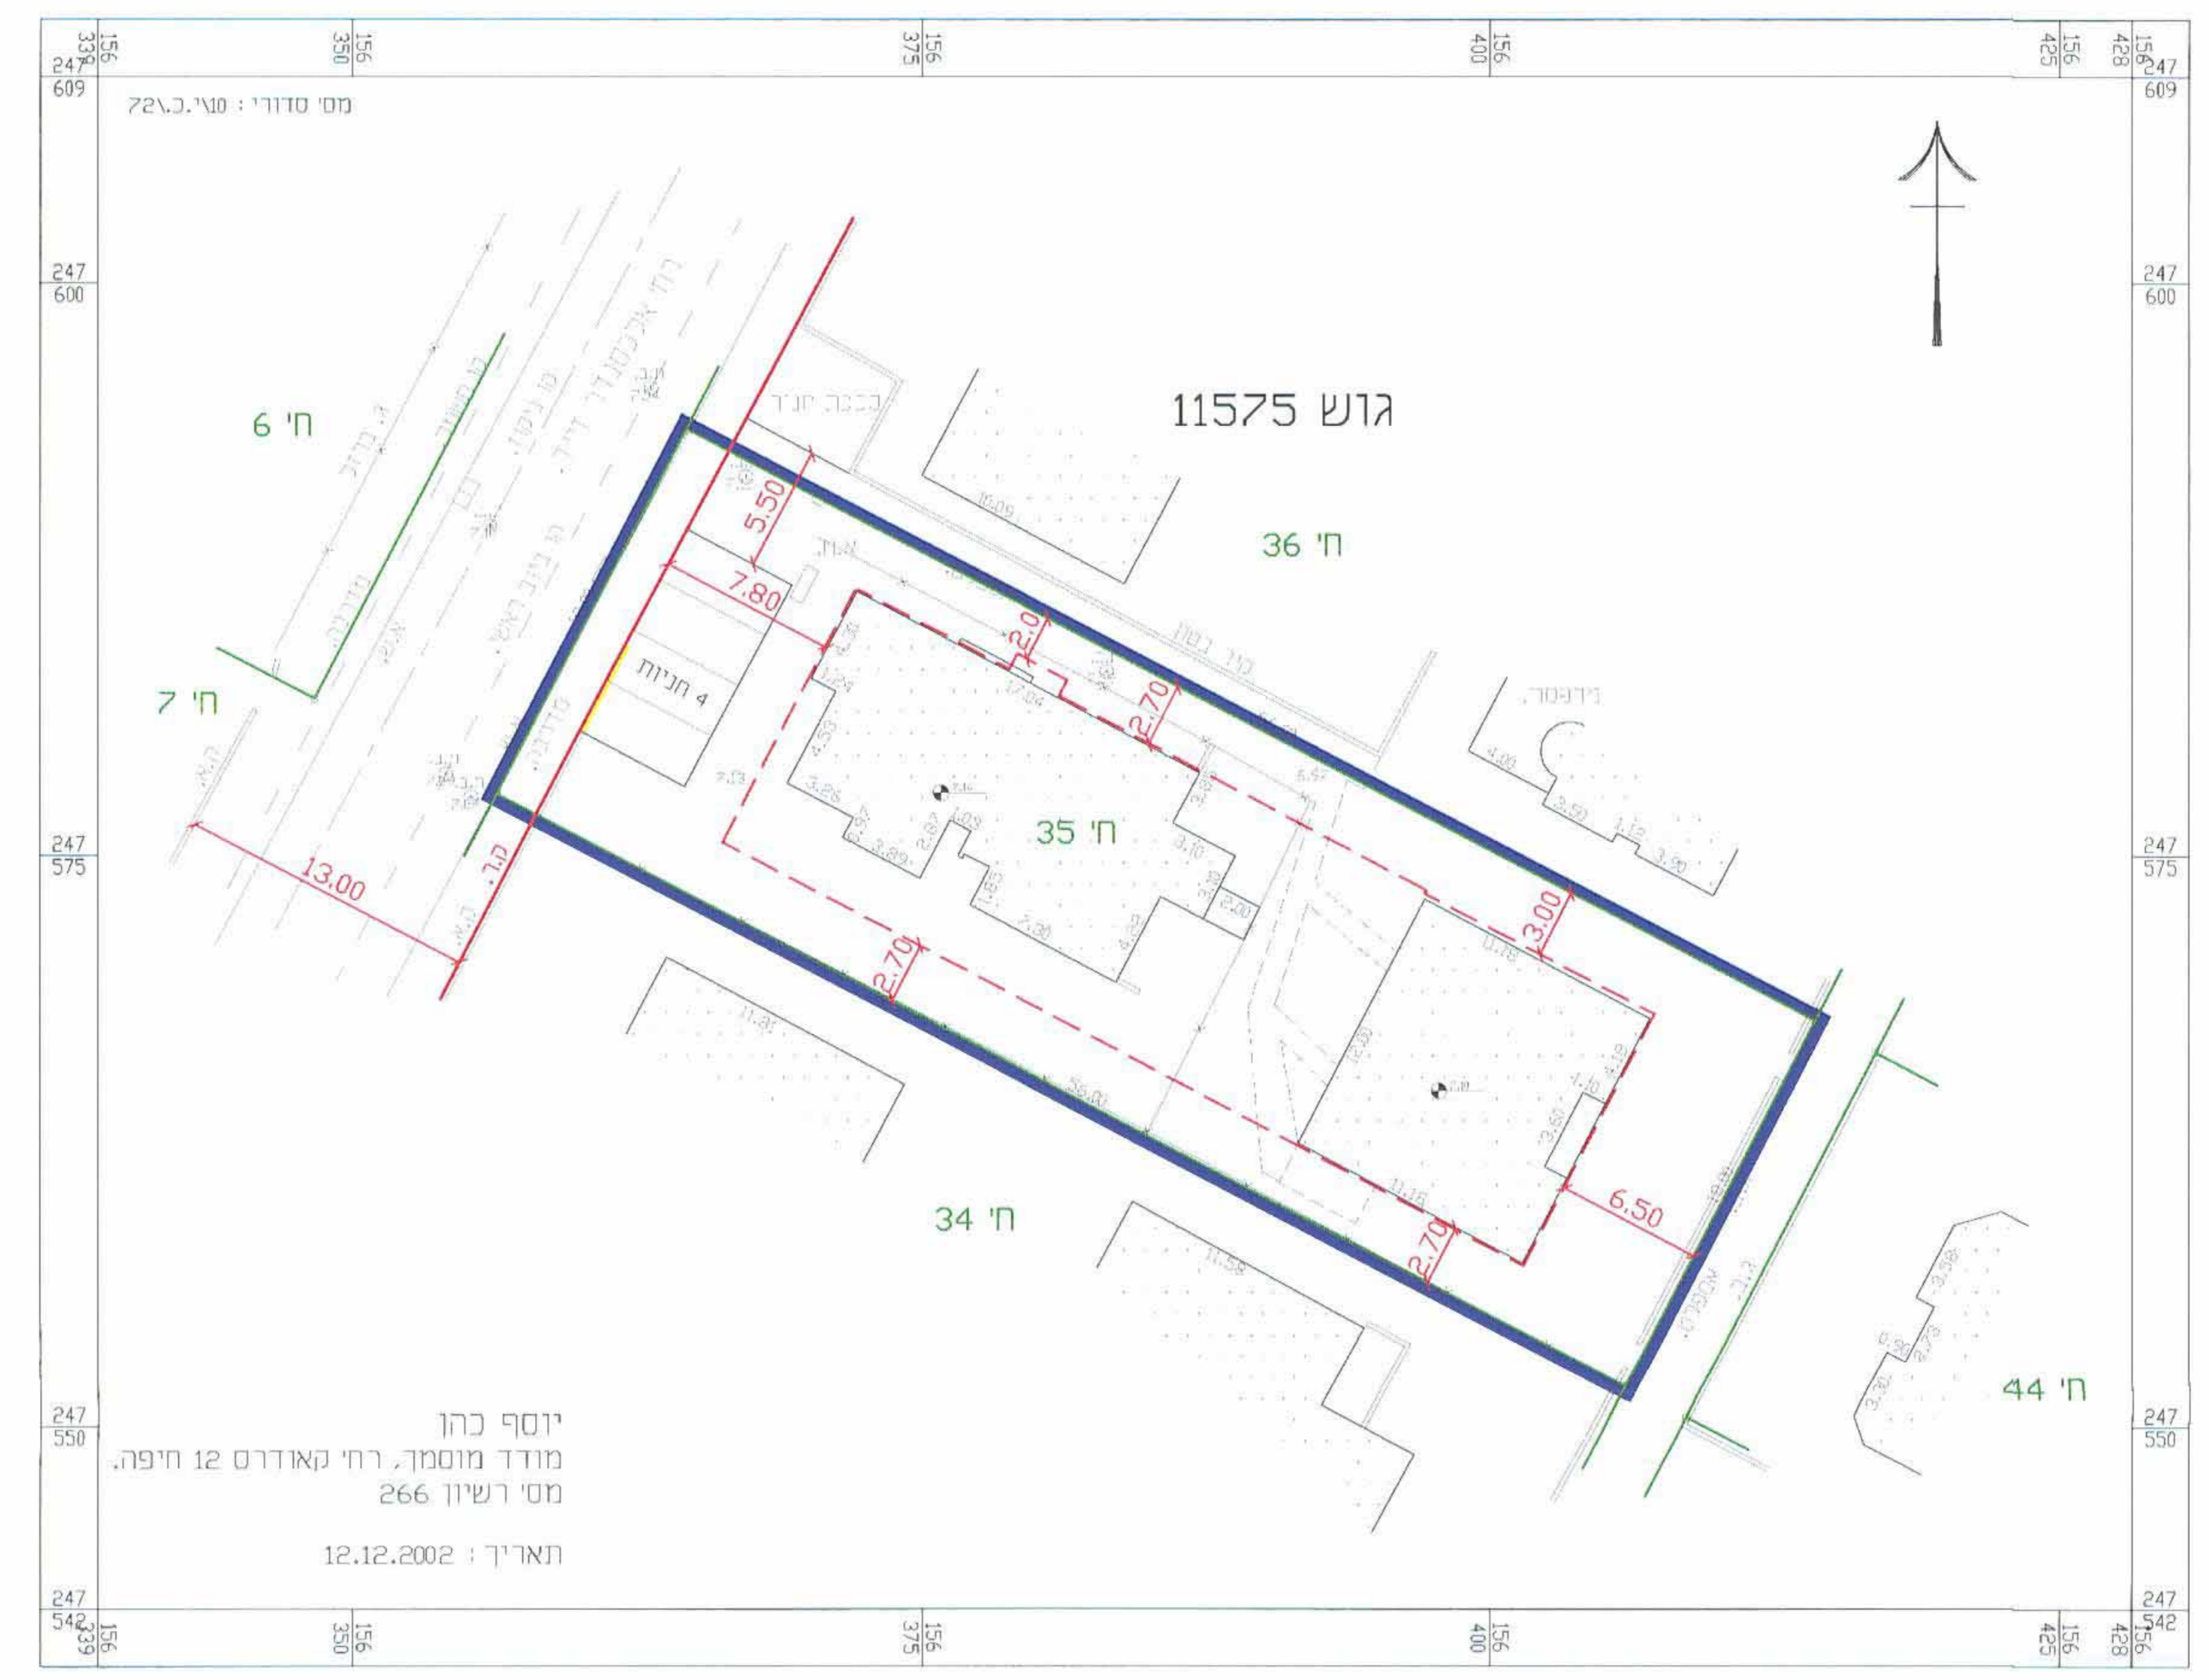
156 339 | 156 350 | 156 375 | 156 400 | 156 425 | 156 428

247 609

מס' סדורי : 10\י.כ.\72

247 600

247 575

247 550

247 542

גוש 11575

ח' 6

ח' 7

ח' 36

ח' 35

ח' 34

ח' 44

רח' אלכסנדר דייל

4 חניות

5.50

7.80

2.0

2.70

13.00

2.70

3.00

6.50

2.70

17.04

56.00

11.81

11.58

11.15

12.00

16.09

4.53

3.26

3.89

2.87

1.85

2.30

4.22

3.10

2.00

4.18

3.50

2.50

3.90

4.00

3.58

2.73

3.30

ק.מ.

ק.א.

ק.ב.

מדרכה

יוסף כהן
מודד מוסמך, רח' קאודרס 12 חיפה.
מס' רשיון 266

תאריך : 12.12.2002